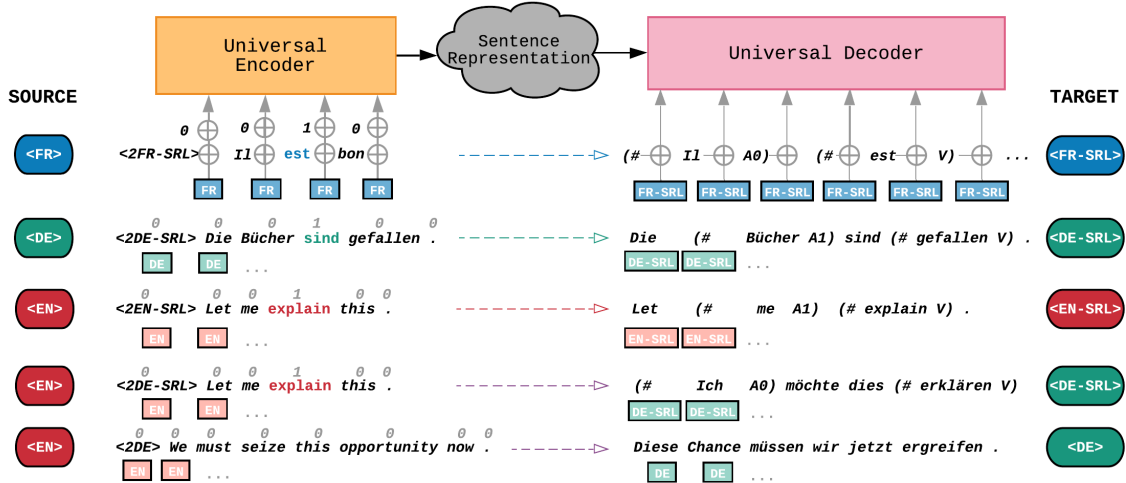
Universal Encoder

Sentence Representation

Universal Decoder

SOURCE

TARGET

<FR>

0 0 1 0
<2FR-SRL> Il est bon

FR FR FR FR

(# Il A0) (# est V) ...

FR-SRL FR-SRL FR-SRL FR-SRL FR-SRL FR-SRL

<FR-SRL>

<DE>

0 0 0 1 0 0
<2DE-SRL> Die Bücher sind gefallen .

DE DE ...

Die (# Bücher A1) sind (# gefallen V) .

DE-SRL DE-SRL ...

<DE-SRL>

<EN>

0 0 0 1 0 0
<2EN-SRL> Let me explain this .

EN EN ...

Let (# me A1) (# explain V) .

EN-SRL EN-SRL ...

<EN-SRL>

<EN>

0 0 0 1 0 0
<2DE-SRL> Let me explain this .

EN EN ...

(# Ich A0) möchte dies (# erklären V)

DE-SRL DE-SRL ...

<DE-SRL>

<EN>

0 0 0 0 0 0 0 0
<2DE> We must seize this opportunity now .

EN EN ...

Diese Chance müssen wir jetzt ergreifen .

DE DE ...

<DE>